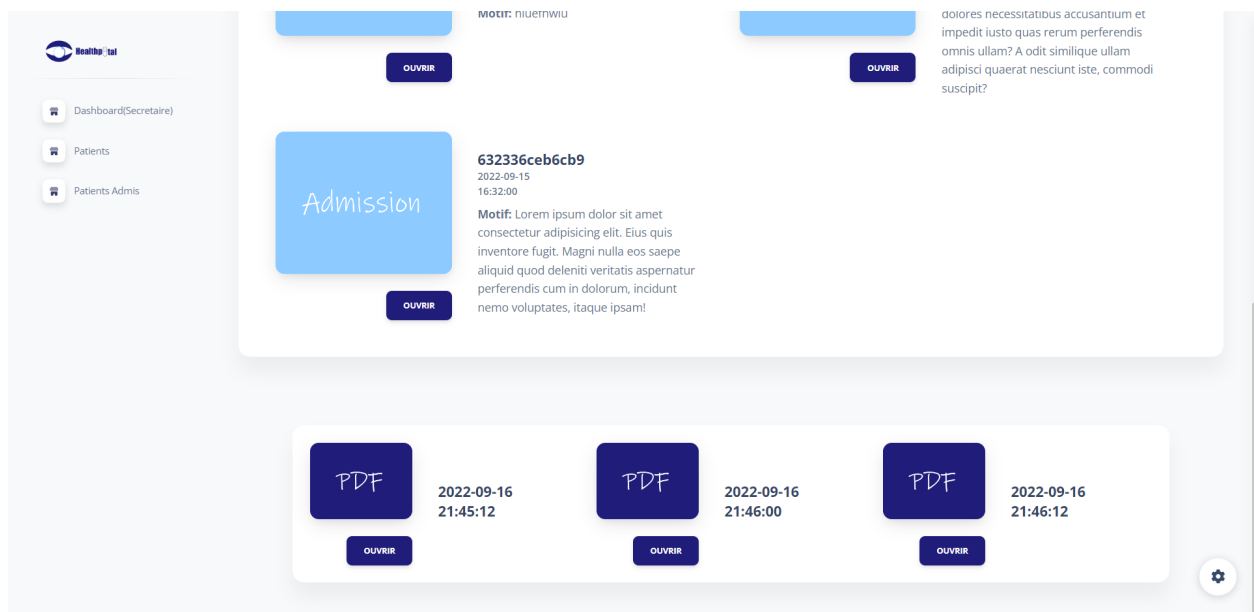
Healthp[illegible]tal

Dashboard(Secretaire)

Patients

Patients Admis

Motif: niuefnwiu

OUVRIR

dolores necessitatibus accusantium et impedit iusto quas rerum perferendis omnis ullam? A odit similique ullam adipisci quaerat nesciunt iste, commodi suscipit?

OUVRIR

Admission

632336ceb6cb9
2022-09-15
16:32:00

Motif: Lorem ipsum dolor sit amet consectetur adipisicing elit. Eius quis inventore fugit. Magni nulla eos saepe aliquid quod deleniti veritatis aspernatur perferendis cum in dolorum, incidunt nemo voluptates, itaque ipsam!

OUVRIR

PDF
2022-09-16
21:45:12
OUVRIR

PDF
2022-09-16
21:46:00
OUVRIR

PDF
2022-09-16
21:46:12
OUVRIR